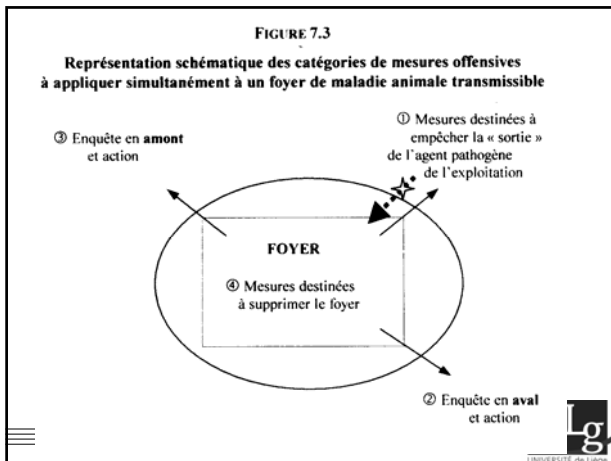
FIGURE 7.3

Représentation schématique des catégories de mesures offensives à appliquer simultanément à un foyer de maladie animale transmissible

③ Enquête en amont et action

① Mesures destinées à empêcher la « sortie » de l'agent pathogène de l'exploitation

FOYER

④ Mesures destinées à supprimer le foyer

② Enquête en aval et action

Lg

UNIVERSITÉ de Liège